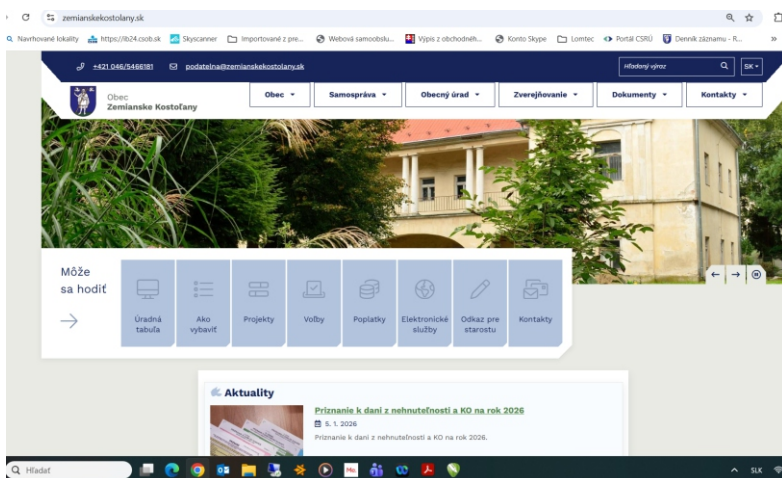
zemianskekostolany.sk

Navrhované lokality https://ib24.csob.sk Skyscanner Importované z pre... Webová samoobslu... Výpis z obchodnéh... Konto Skype Lomtec Portál CSRÚ Denník záznamu - R...

+421 046/5466181 podatelna@zemianskekostolany.sk

Hľadaný výraz SK

Obec Zemianske Kostoľany

Obec Samospráva Obecný úrad Zverejňovanie Dokumenty Kontakty

Môže sa hodiť

Úradná tabuľa

Ako vybaviť

Projekty

Voľby

Poplatky

Elektronické služby

Odkaz pre starostu

Kontakty

Aktuality

Priznanie k dani z nehnuteľností a KO na rok 2026

5. 1. 2026

Priznanie k dani z nehnuteľností a KO na rok 2026.

Hľadať

SLK